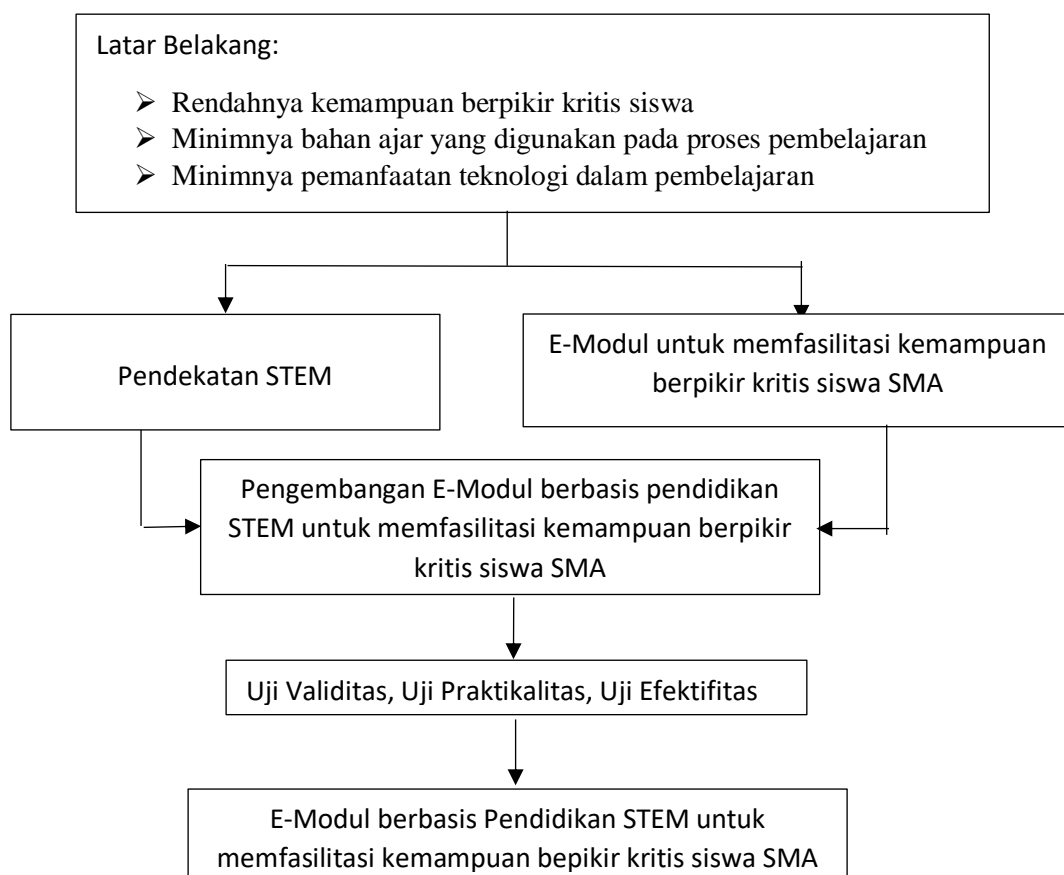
Latar Belakang:

➢ Rendahnya kemampuan berpikir kritis siswa
➢ Minimnya bahan ajar yang digunakan pada proses pembelajaran
➢ Minimnya pemanfaatan teknologi dalam pembelajaran

Pendekatan STEM

E-Modul untuk memfasilitasi kemampuan berpikir kritis siswa SMA

Pengembangan E-Modul berbasis pendidikan STEM untuk memfasilitasi kemampuan berpikir kritis siswa SMA

Uji Validitas, Uji Praktikalitas, Uji Efektifitas

E-Modul berbasis Pendidikan STEM untuk memfasilitasi kemampuan bepikir kritis siswa SMA